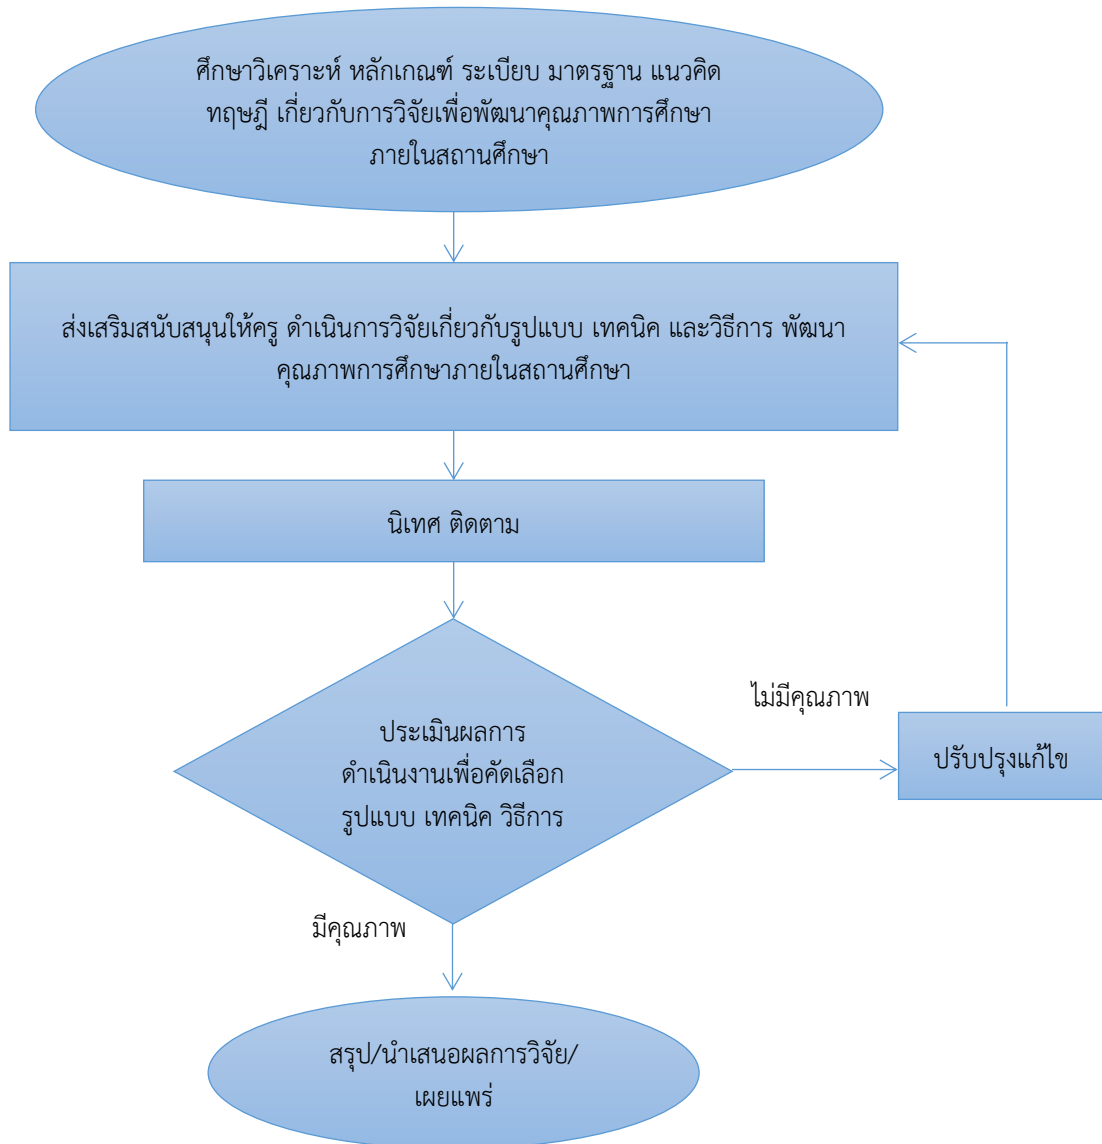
ศึกษาวิเคราะห์ หลักเกณฑ์ ระเบียบ มาตรฐาน แนวคิด ทฤษฎี เกี่ยวกับการวิจัยเพื่อพัฒนาคุณภาพการศึกษาภายในสถานศึกษา

ส่งเสริมสนับสนุนให้ครู ดำเนินการวิจัยเกี่ยวกับรูปแบบ เทคนิค และวิธีการ พัฒนาคุณภาพการศึกษาภายในสถานศึกษา

นิเทศ ติดตาม

ประเมินผลการดำเนินงานเพื่อคัดเลือกรูปแบบ เทคนิค วิธีการ

ไม่มีคุณภาพ

ปรับปรุงแก้ไข

มีคุณภาพ

สรุป/นำเสนอผลการวิจัย/เผยแพร่